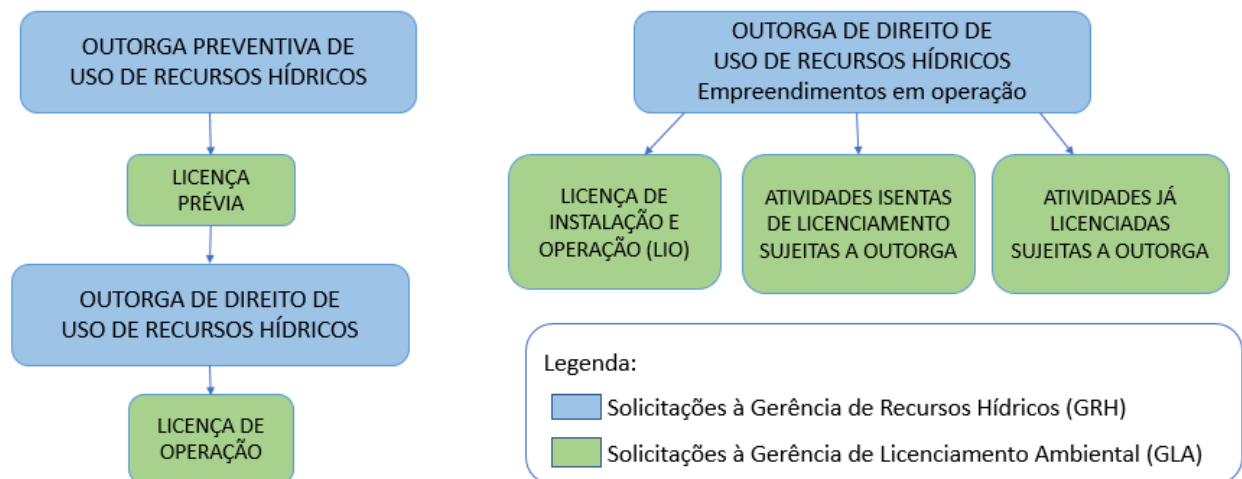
OUTORGA PREVENTIVA DE USO DE RECURSOS HÍDRICOS

LICENÇA PRÉVIA

OUTORGA DE DIREITO DE USO DE RECURSOS HÍDRICOS

LICENÇA DE OPERAÇÃO

OUTORGA DE DIREITO DE USO DE RECURSOS HÍDRICOS
Empreendimentos em operação

LICENÇA DE INSTALAÇÃO E OPERAÇÃO (LIO)

ATIVIDADES ISENTAS DE LICENCIAMENTO SUJEITAS A OUTORGA

ATIVIDADES JÁ LICENCIADAS SUJEITAS A OUTORGA

Legenda:
Solicitações à Gerência de Recursos Hídricos (GRH)
Solicitações à Gerência de Licenciamento Ambiental (GLA)